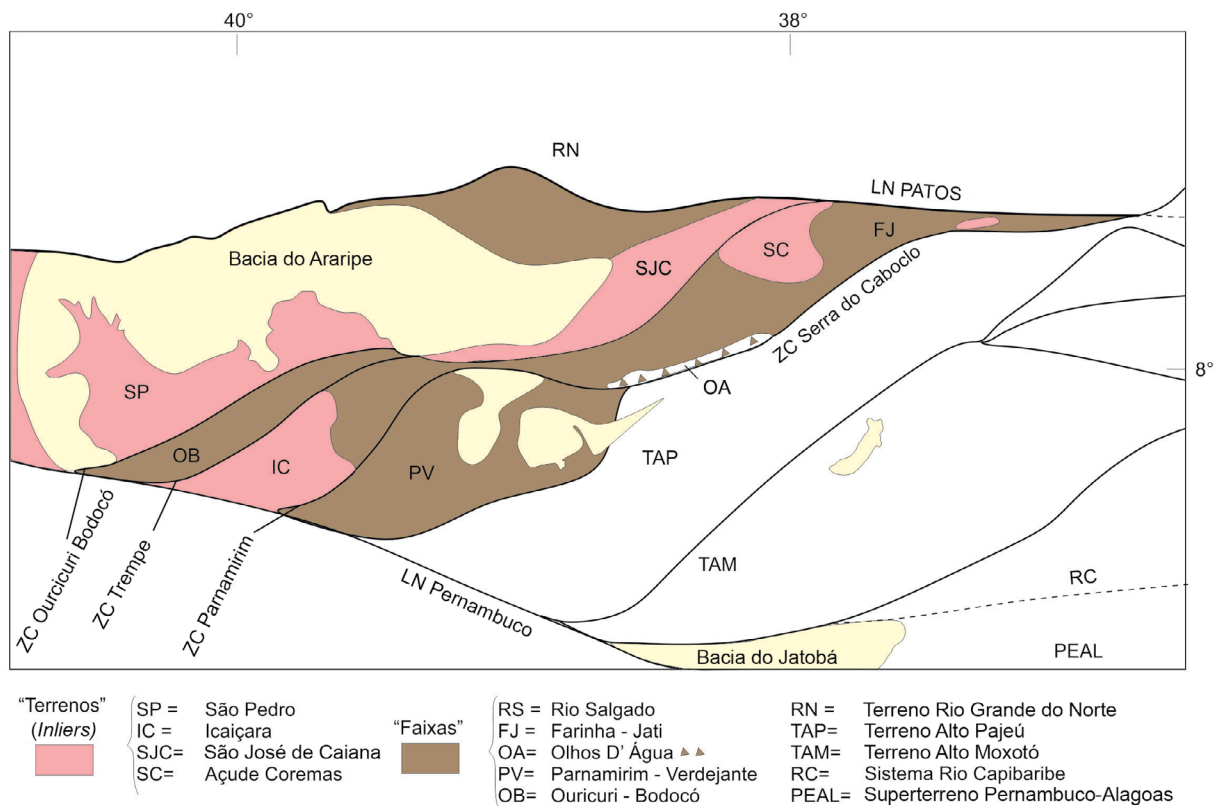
40°
38°
RN
LN PATOS
FJ
SC
SJC
Bacia do Araripe
ZC Serra do Caboclo
8°
OA
SP
OB
IC
PV
TAP
TAM
RC
PEAL
Bacia do Jatobá
LN Pernambuco
ZC Ourcicuri Bodocó
ZC Trempe
ZC Parnamirim

"Terrenos" (Inliers)
SP = São Pedro
IC = Icaiçara
SJC= São José de Caiana
SC= Açude Coremas

"Faixas"
RS = Rio Salgado
FJ = Farinha - Jati
OA= Olhos D' Água
PV= Parnamirim - Verdejante
OB= Ouricuri - Bodocó

RN = Terreno Rio Grande do Norte
TAP= Terreno Alto Pajeú
TAM= Terreno Alto Moxotó
RC= Sistema Rio Capibaribe
PEAL= Superterreno Pernambuco-Alagoas